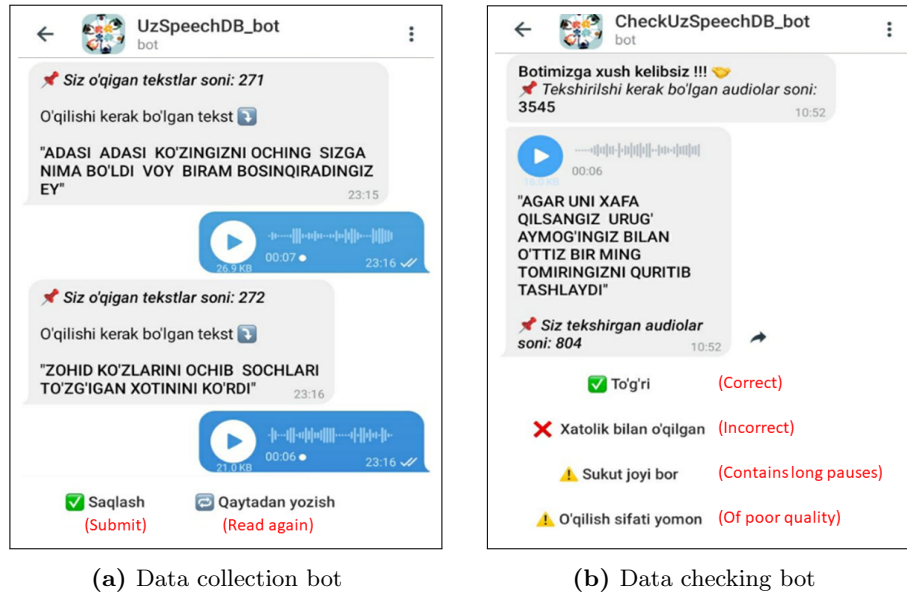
UzSpeechDB_bot
bot

Siz o'qigan tekstlar soni: 271

O'qilishi kerak bo'lgan tekst

"ADASI ADASI KO'ZINGIZNI OCHING SIZGA NIMA BO'LDI VOY BIRAM BOSINQIRADINGIZ EY"
23:15

26.9 KB 00:07 23:16

Siz o'qigan tekstlar soni: 272

O'qilishi kerak bo'lgan tekst

"ZOHID KO'ZLARINI OCHIB SOCHLARI TO'ZG'IGAN XOTININI KO'RDI"
23:16

21.0 KB 00:06 23:16

Saqlash
(Submit)

Qaytadan yozish
(Read again)

(a) Data collection bot

CheckUzSpeechDB_bot
bot

Botimizga xush kelibsiz !!!
Tekshirilishi kerak bo'lgan audiolar soni: 3545
10:52

00:06
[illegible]

"AGAR UNI XAFA QILSANGIZ URUG' AYMOG'INGIZ BILAN O'TTIZ BIR MING TOMIRINGIZNI QURITIB TASHLAYDI"

Siz tekshirgan audiolar soni: 804
10:52

To'g'ri (Correct)

Xatolik bilan o'qilgan (Incorrect)

Sukut joyi bor (Contains long pauses)

O'qilish sifati yomon (Of poor quality)

(b) Data checking bot